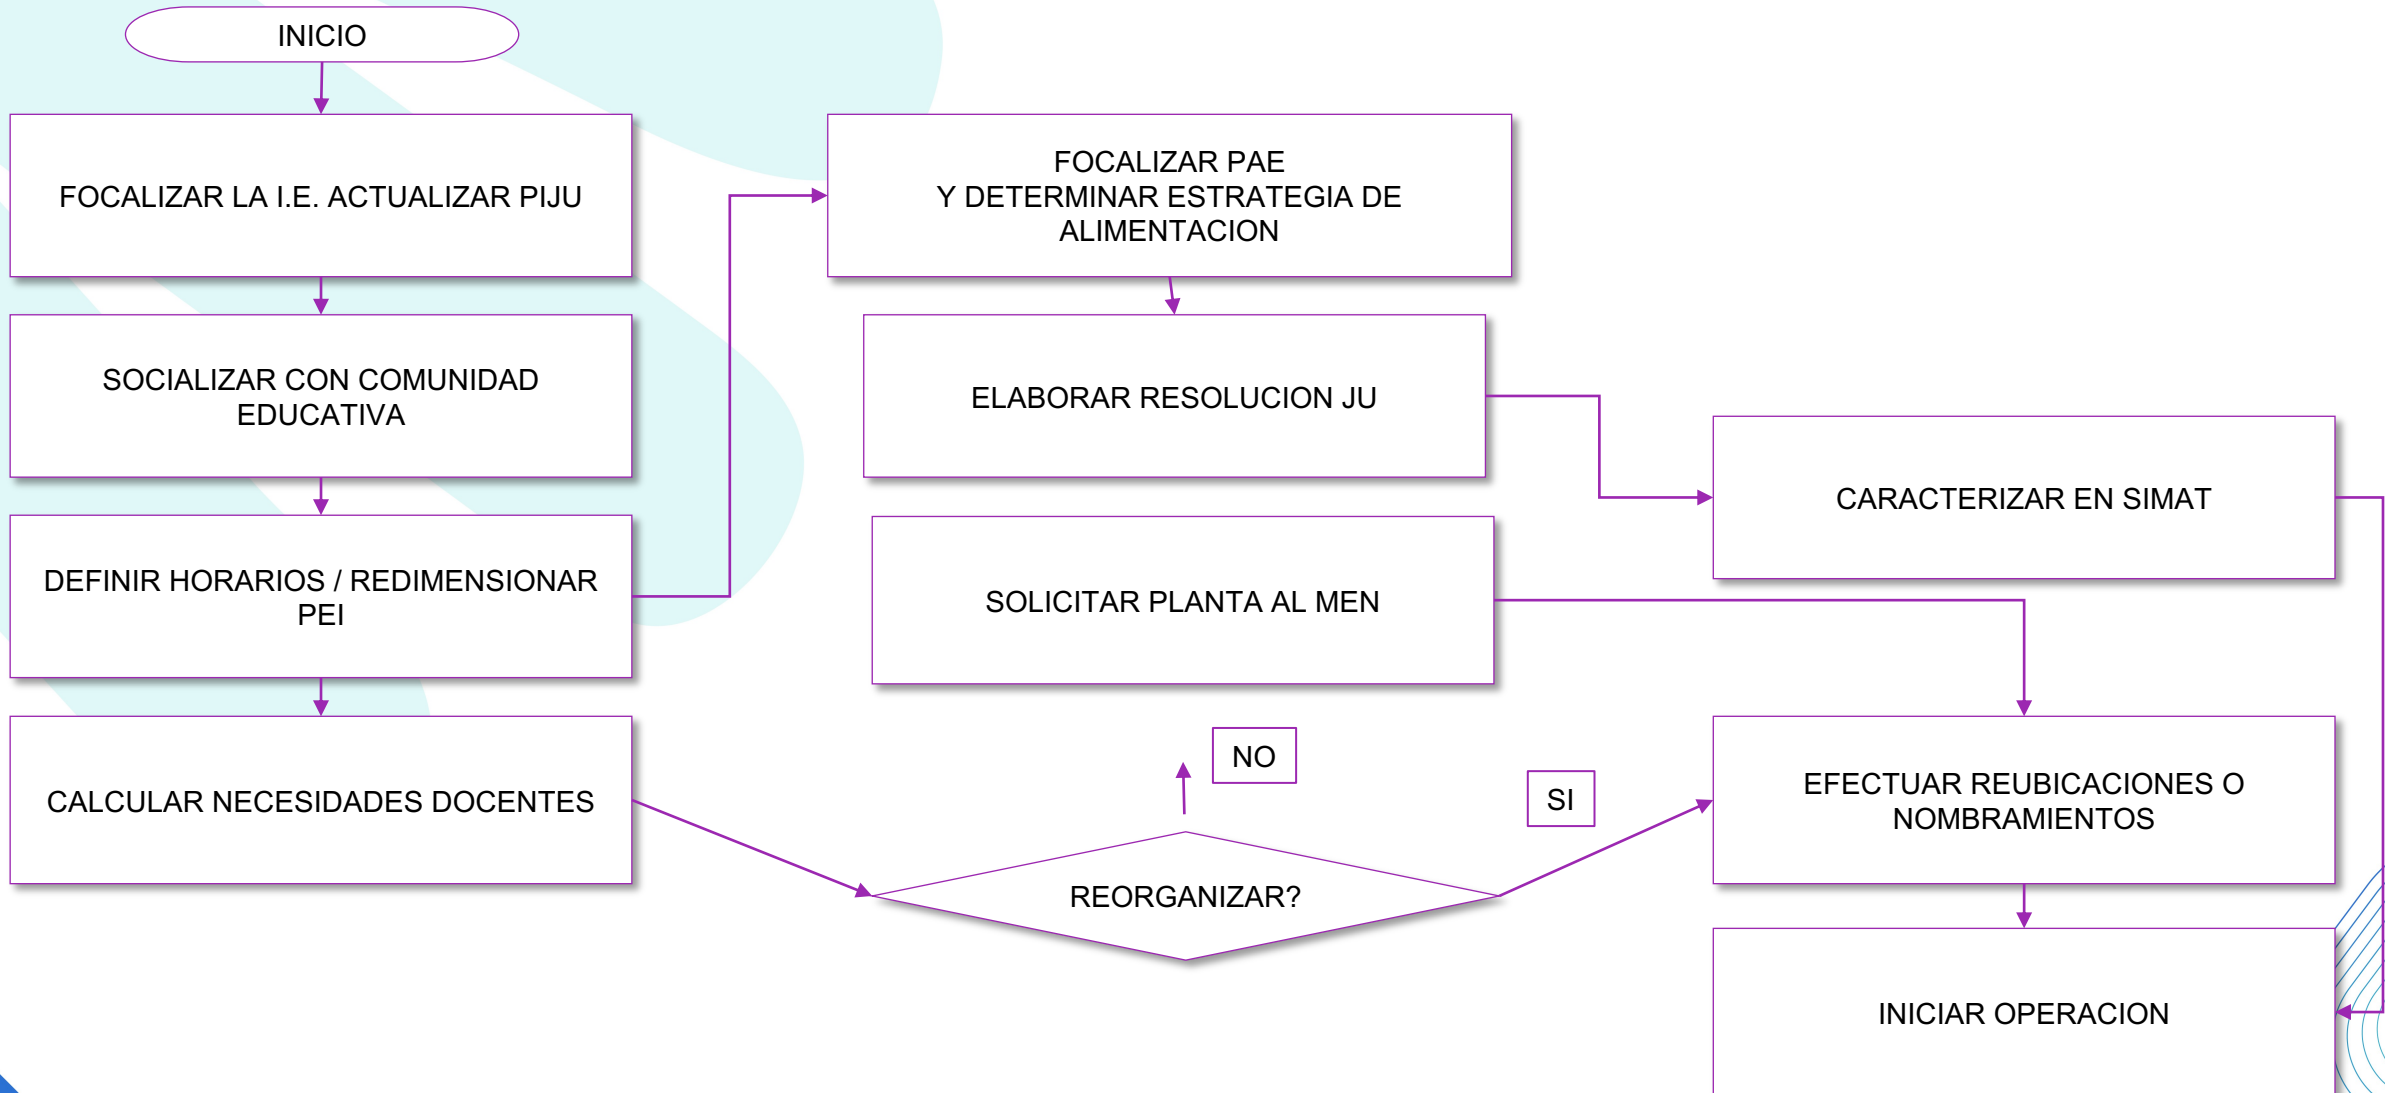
INICIO

FOCALIZAR LA I.E. ACTUALIZAR PIJU

SOCIALIZAR CON COMUNIDAD EDUCATIVA

DEFINIR HORARIOS / REDIMENSIONAR PEI

CALCULAR NECESIDADES DOCENTES

FOCALIZAR PAE
Y DETERMINAR ESTRATEGIA DE ALIMENTACION

ELABORAR RESOLUCION JU

SOLICITAR PLANTA AL MEN

NO

REORGANIZAR?

SI

CARACTERIZAR EN SIMAT

EFECTUAR REUBICACIONES O NOMBRAMIENTOS

INICIAR OPERACION